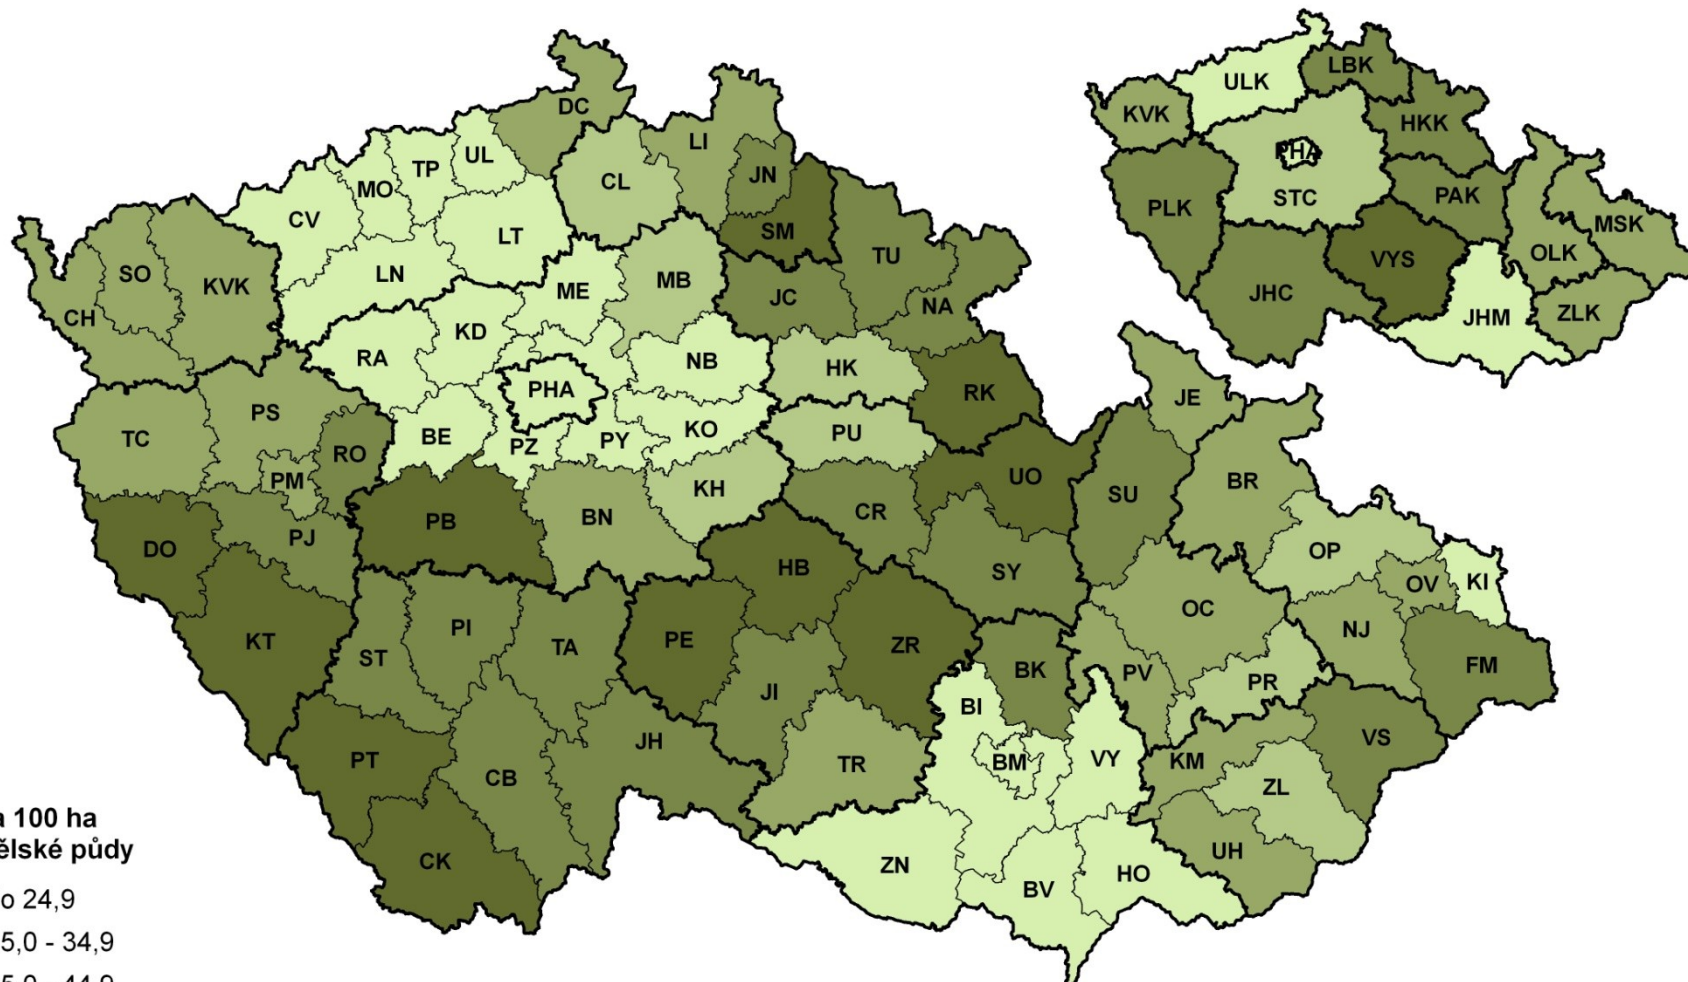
DC
TP
UL
LI
MO
CL
JN
CV
LT
SM
SO
KVK
LN
ME
MB
TU
JC
CH
KD
NA
RA
NB
PHA
HK
RK
TC
PS
BE
PY
KO
PU
JE
RO
PZ
PM
KH
UO
PB
BN
CR
SU
BR
DO
PJ
HB
SY
OP
OV
KI
PI
OC
TA
PE
NJ
KT
ST
ZR
BK
FM
JI
PV
PR
BI
JH
VS
PT
TR
BM
VY
KM
CB
ZL
UH
CK
ZN
BV
HO

ULK
LBK
KVK
HKK
PHA
PLK
STC
PAK
MSK
VYS
OLK
JHC
JHM
ZLK

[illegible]a 100 ha
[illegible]ělské půdy
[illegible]o 24,9
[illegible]5,0 - 34,9
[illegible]